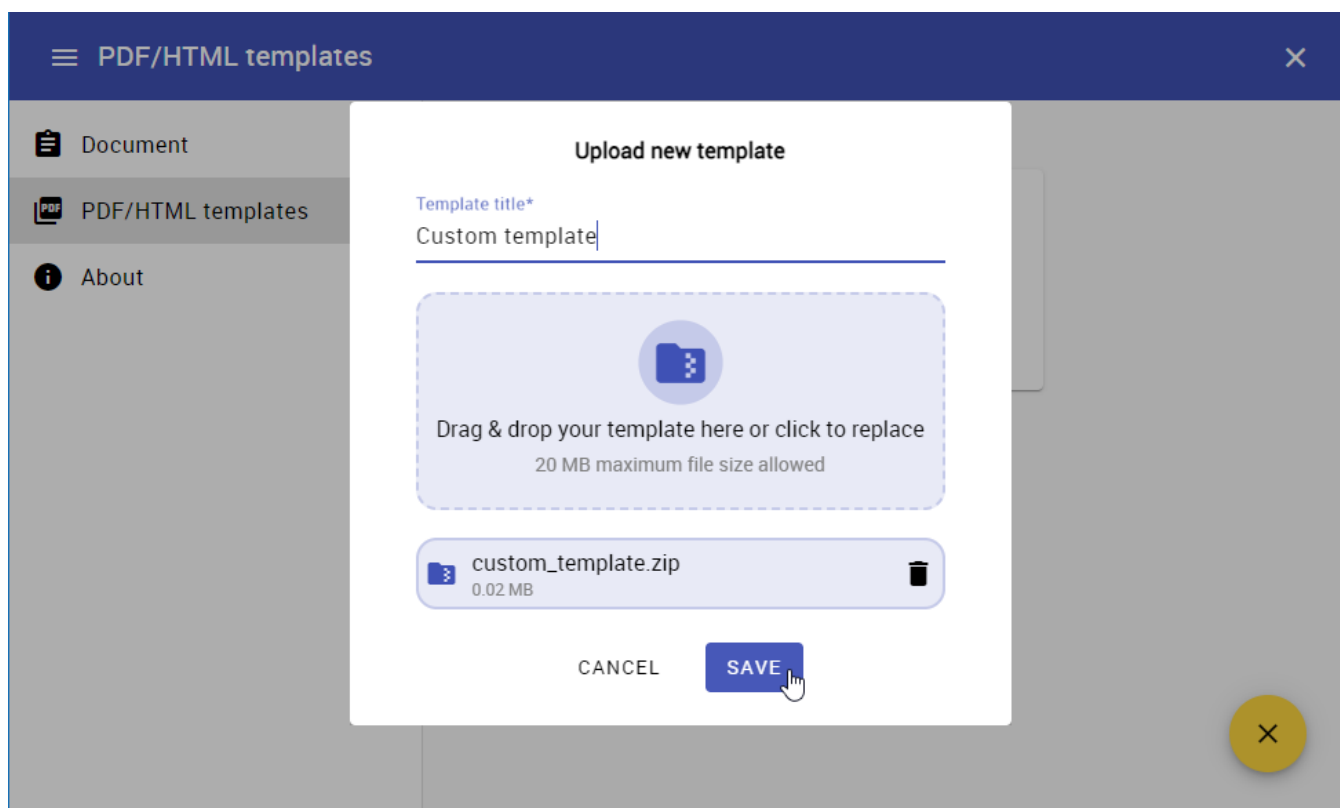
PDF/HTML templates

Document

PDF
PDF/HTML templates

About

Upload new template

Template title*
Custom template

Drag & drop your template here or click to replace
20 MB maximum file size allowed

custom_template.zip
0.02 MB

CANCEL
SAVE